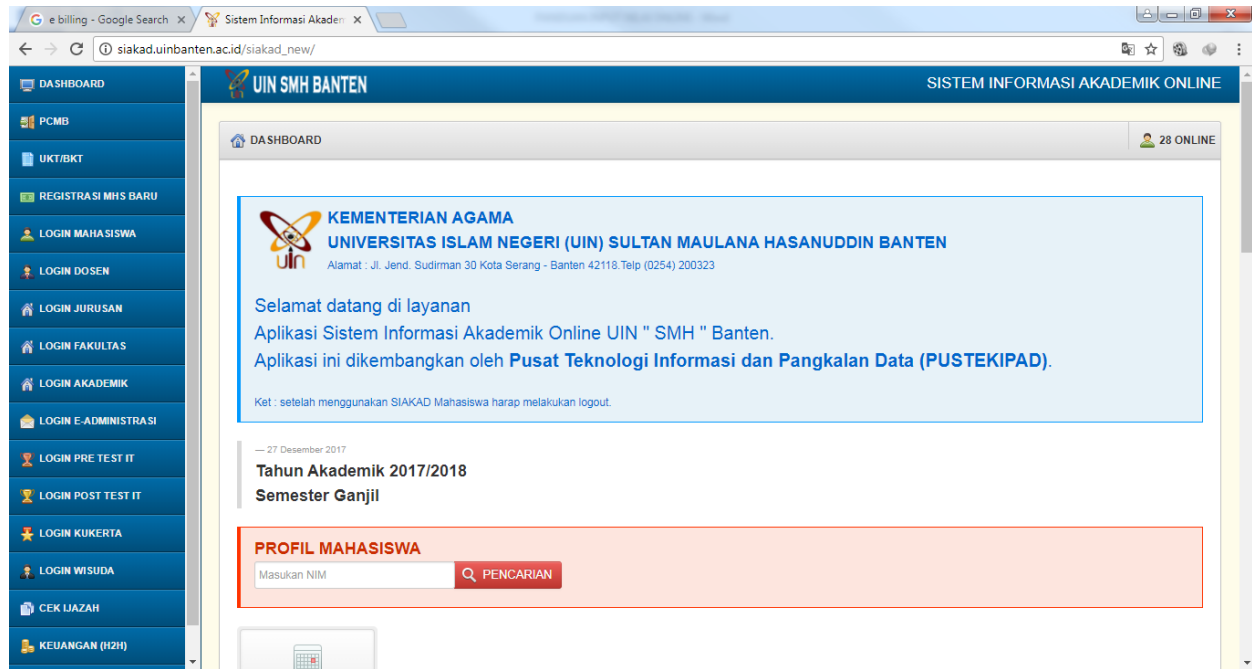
e billing - Google Search ×
Sistem Informasi Akaden ×

siakad.uinbanten.ac.id/siakad_new/

DASHBOARD
PCMB
UKT/BKT
REGISTRASI MHS BARU
LOGIN MAHASISWA
LOGIN DOSEN
LOGIN JURUSAN
LOGIN FAKULTAS
LOGIN AKADEMIK
LOGIN E-ADMINISTRASI
LOGIN PRE TEST IT
LOGIN POST TEST IT
LOGIN KUKERTA
LOGIN WISUDA
CEK IJAZAH
KEUANGAN (H2H)

UIN SMH BANTEN

SISTEM INFORMASI AKADEMIK ONLINE

DASHBOARD

28 ONLINE

uin

KEMENTERIAN AGAMA
UNIVERSITAS ISLAM NEGERI (UIN) SULTAN MAULANA HASANUDDIN BANTEN
Alamat : Jl. Jend. Sudirman 30 Kota Serang - Banten 42118.Telp (0254) 200323

Selamat datang di layanan
Aplikasi Sistem Informasi Akademik Online UIN " SMH " Banten.
Aplikasi ini dikembangkan oleh Pusat Teknologi Informasi dan Pangkalan Data (PUSTEKIPAD).

Ket : setelah menggunakan SIAKAD Mahasiswa harap melakukan logout.

— 27 Desember 2017
Tahun Akademik 2017/2018
Semester Ganjil

PROFIL MAHASISWA
Masukan NIM
PENCARIAN